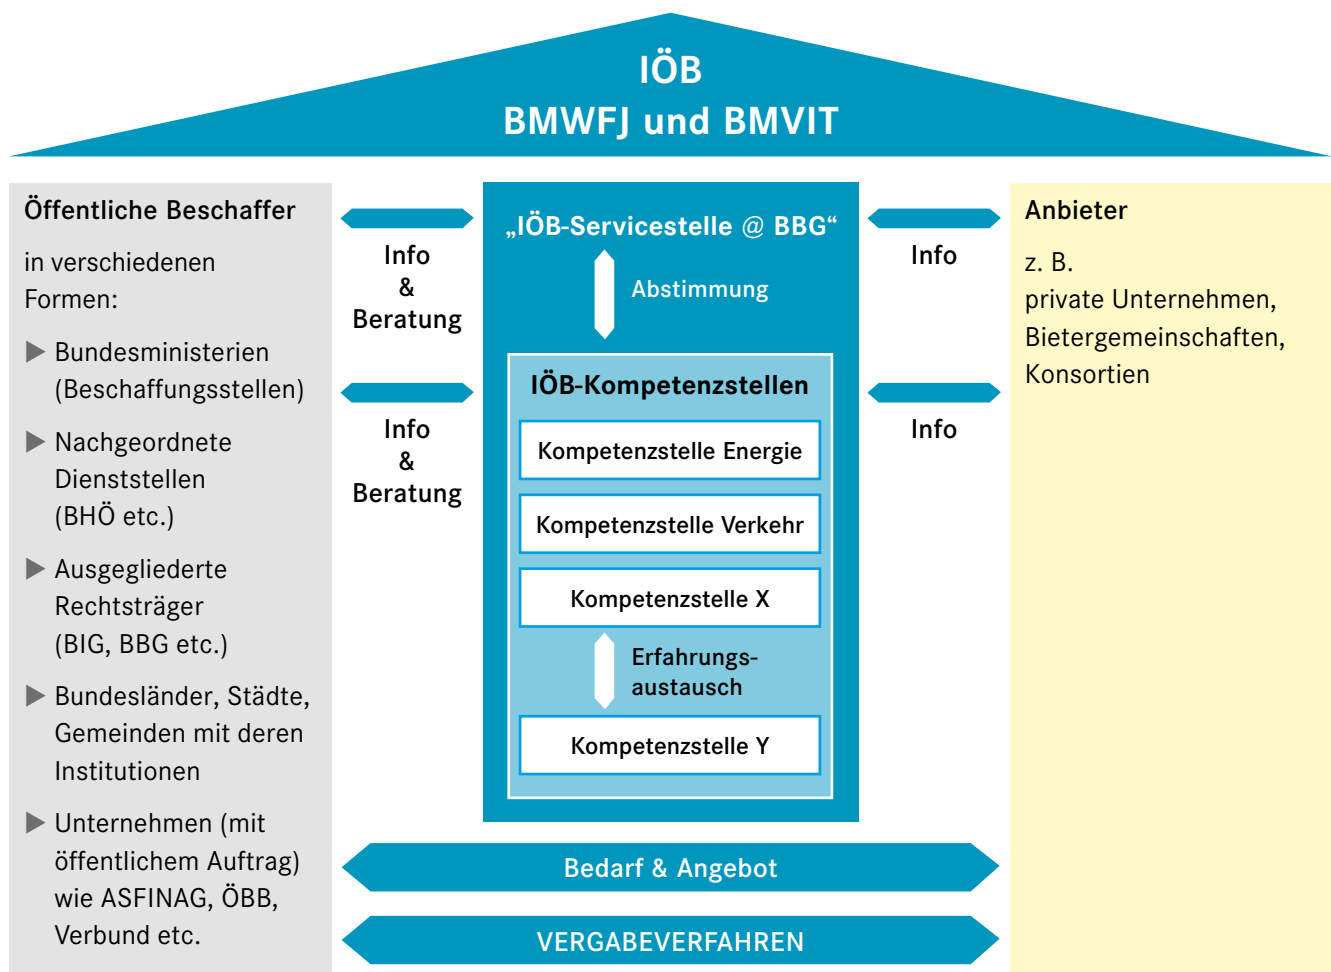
IÖB
BMWFJ und BMVIT

Öffentliche Beschaffer

in verschiedenen Formen:

▶ Bundesministerien (Beschaffungsstellen)

▶ Nachgeordnete Dienststellen (BHÖ etc.)

▶ Ausgegliederte Rechtsträger (BIG, BBG etc.)

▶ Bundesländer, Städte, Gemeinden mit deren Institutionen

▶ Unternehmen (mit öffentlichem Auftrag) wie ASFINAG, ÖBB, Verbund etc.

Info
&
Beratung

Info
&
Beratung

„IÖB-Servicestelle @ BBG“

Abstimmung

IÖB-Kompetenzstellen

Kompetenzstelle Energie

Kompetenzstelle Verkehr

Kompetenzstelle X

Erfahrungsaustausch

Kompetenzstelle Y

Info

Info

Anbieter

z. B.
private Unternehmen, Bietergemeinschaften, Konsortien

Bedarf & Angebot

VERGABEVERFAHREN